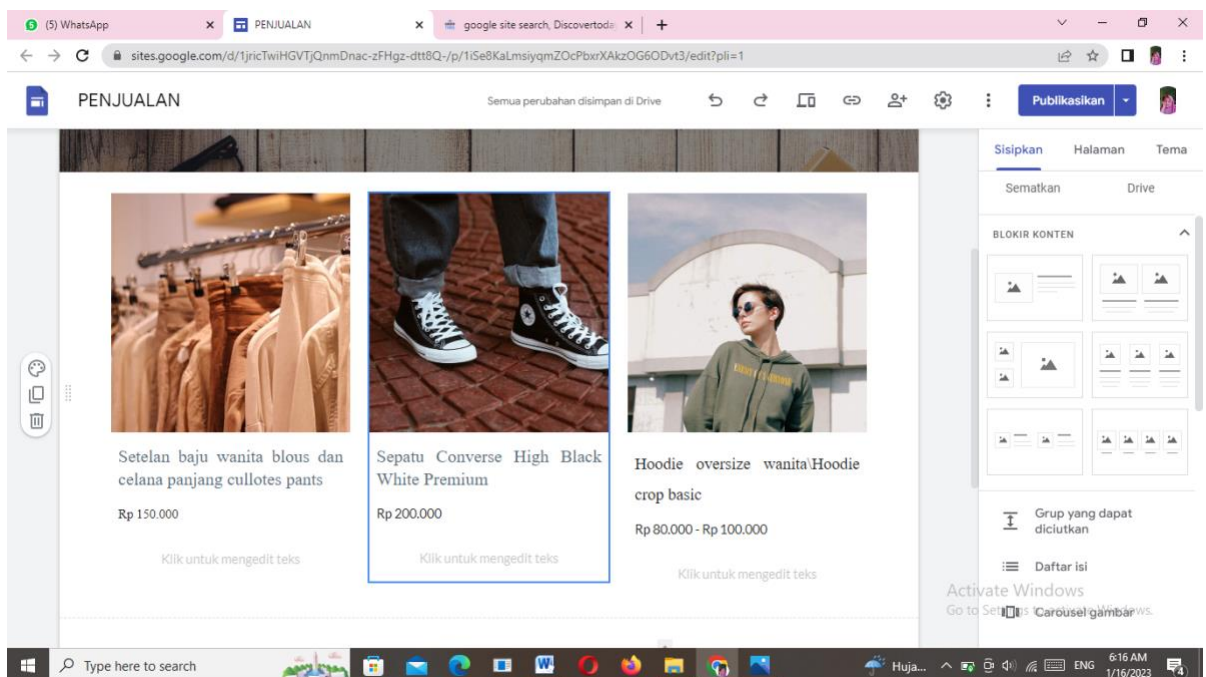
(5) WhatsApp
PENJUALAN
google site search, Discovertoda
sites.google.com/d/1jricTwiHGVTjQnmDnac-zFHgz-dtt8Q-/p/1iSe8KaLmsiyqmZOcPbxrXAkzOG6ODvt3/edit?pli=1

PENJUALAN
Semua perubahan disimpan di Drive
Publikasikan

Sisipkan Halaman Tema
Sematkan Drive
BLOKIR KONTEN

Setelan baju wanita blous dan celana panjang cullotes pants
Rp 150.000
Klik untuk mengedit teks

Sepatu Converse High Black White Premium
Rp 200.000
Klik untuk mengedit teks

Hoodie oversize wanita\Hoodie crop basic
Rp 80.000 - Rp 100.000
Klik untuk mengedit teks

Grup yang dapat diciutkan
Daftar isi
Activate Windows
Go to Settings to activate Windows.
Carousel gambar

Type here to search
Huja...
ENG
6:16 AM
1/16/2023
4